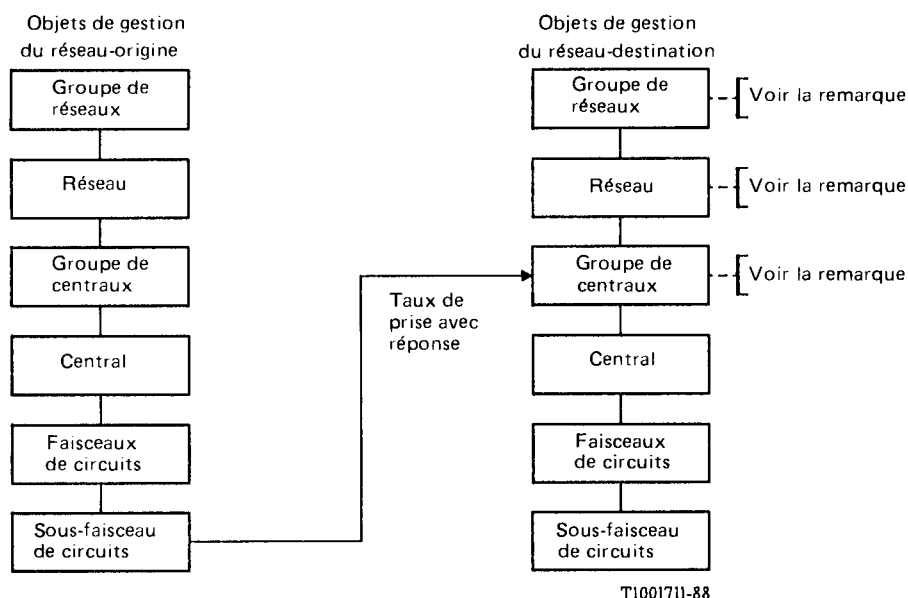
Objets de gestion du réseau-origine

Groupe de réseaux

Réseau

Groupe de centraux

Central

Faisceaux de circuits

Sous-faisceau de circuits

Taux de prise avec réponse

Objets de gestion du réseau-destination

Groupe de réseaux

Voir la remarque

Réseau

Voir la remarque

Groupe de centraux

Voir la remarque

Central

Faisceaux de circuits

Sous-faisceau de circuits

T1001711-88